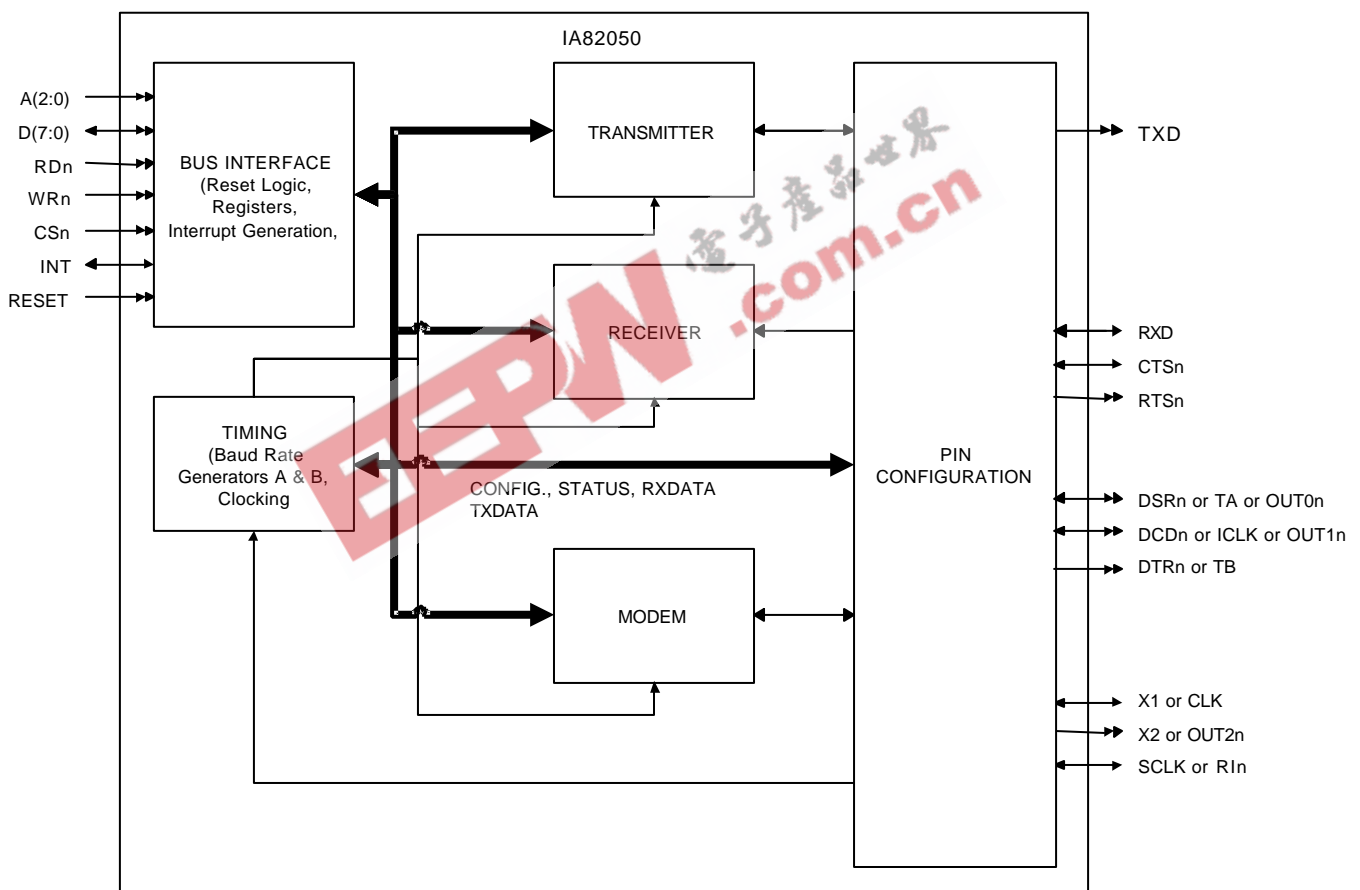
IA82050

A(2:0)
D(7:0)
RDn
WRn
CSn
INT
RESET

BUS INTERFACE (Reset Logic, Registers, Interrupt Generation,

TRANSMITTER

TXD

电子产品世界

EEPW.com.cn

RECEIVER

RXD
CTSn
RTSn

TIMING (Baud Rate Generators A & B, Clocking

PIN CONFIGURATION

CONFIG., STATUS, RXDATA TXDATA

DSRn or TA or OUT0n
DCDn or ICLK or OUT1n
DTRn or TB

MODEM

X1 or CLK
X2 or OUT2n
SCLK or RIn